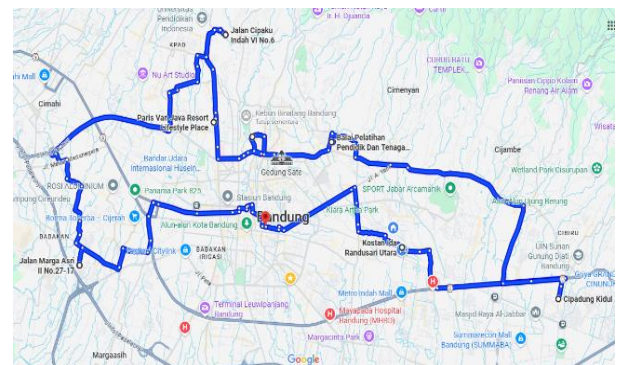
Universitas Pendidikan Indonesia
Jalan Cipaku Indah VI No.6
Ir. H. Djuanda
KPAD
Nu Art Studio
Curug Batu Templek
Pemandian Cipanas Kolam Renang Air Alam
Cimahi
Cimenyan
Paris Van Java Resort Lifestyle Place
Kebun Binatang Bandung
Balai Pelatihan Pendidik Dan Tenaga...
Wisata
Cijambe
Bandar Udara Internasional Husein...
Gedung Sate
Wetland Park Cisurupan
Rosi Aluminium
Panama Park 825
SPORT Jabar Arcamanik
Alam Wisata Lung Kenong
Stasiun Bandung
Bandung
Klara Artha Park
Borma Supersa - Cijerah
Alun-alun Kota Bandung
Kostan Gita Randusari Utara
BABAKAN
Citylink
BABAKAN IRIGASI
UIN Sunan Gunung Djati Bandung
Jalan Marga Asri II No.27-17
Giya Graha CINUNUK
Cipadung Kidul
Metro Indah Mall
Masjid Raya Al-Jabbar
Terminal Leuwipanjang Bandung
Mayapada Hospital Bandung (MHBD)
Summarecon Mall Bandung (SUMMABA)
Margacinta Park
Margaasih
Google